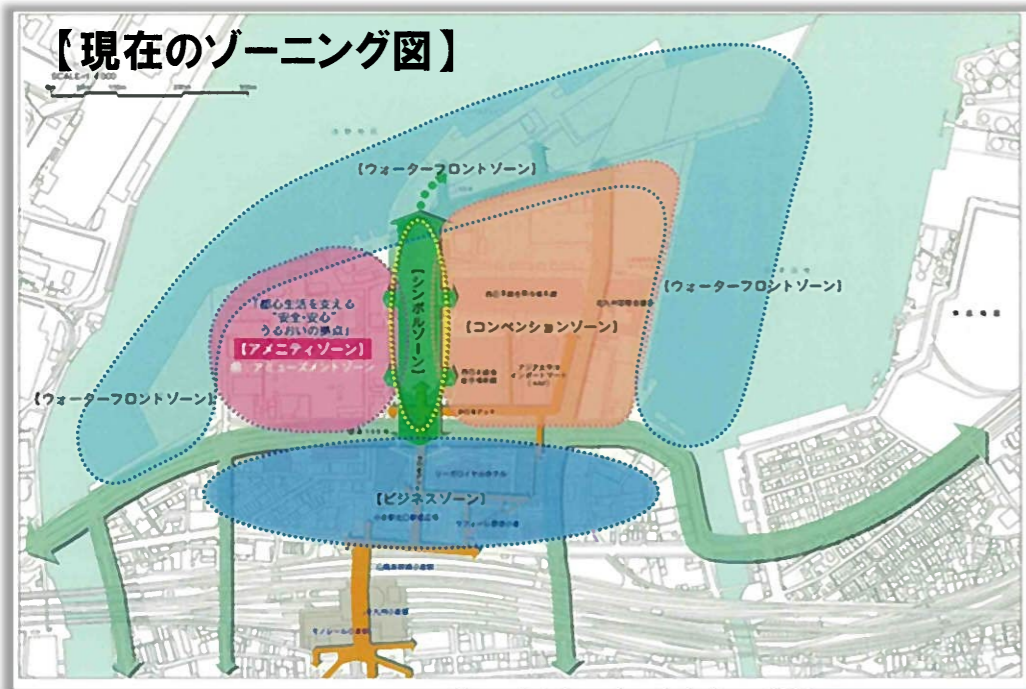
【現在のゾーニング図】

SCALE=1/4000

【ウォーターフロントゾーン】

【ウォーターフロントゾーン】

【ウォーターフロントゾーン】

“都心生活を支える”
“安全・安心”
うるおいの拠点

【アメニティゾーン】

旧 アミューズメントゾーン

【シンボルゾーン】

【コンベンションゾーン】

アジア太平洋
インポートマート
（AIM）

リーガロイヤルホテル

【ビジネスゾーン】